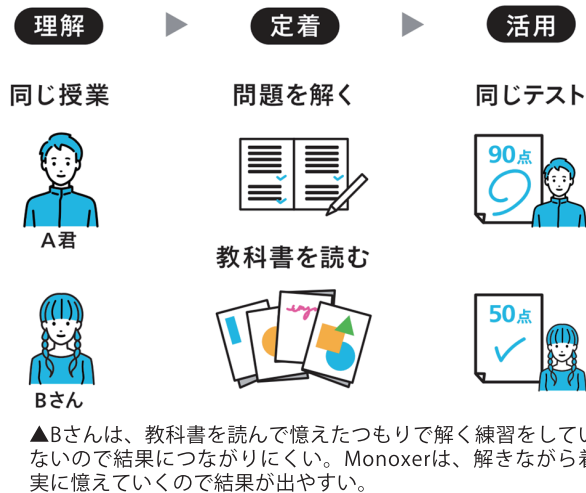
理解 ▶ 定着 ▶ 活用

同じ授業

問題を解く

同じテスト

A君

90点

教科書を読む

Bさん

50点

▲Bさんは、教科書を読んで憶えたつもりで解く練習をしていないので結果につながりにくい。Monoxerは、解きながら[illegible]実に憶えていくので結果が出やすい。